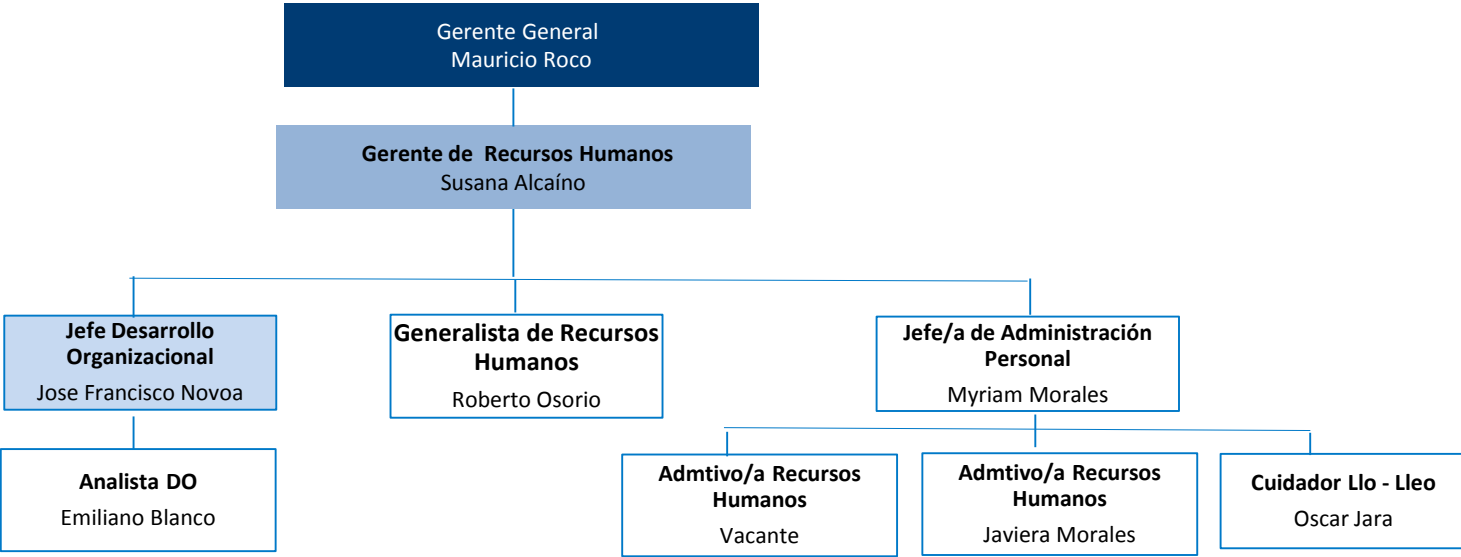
Gerente General
Mauricio Roco

Gerente de Recursos Humanos
Susana Alcaíno

Jefe Desarrollo Organizacional
Jose Francisco Novoa

Generalista de Recursos Humanos
Roberto Osorio

Jefe/a de Administración Personal
Myriam Morales

Analista DO
Emiliano Blanco

Admtivo/a Recursos Humanos
Vacante

Admtivo/a Recursos Humanos
Javiera Morales

Cuidador Llo - Lleo
Oscar Jara